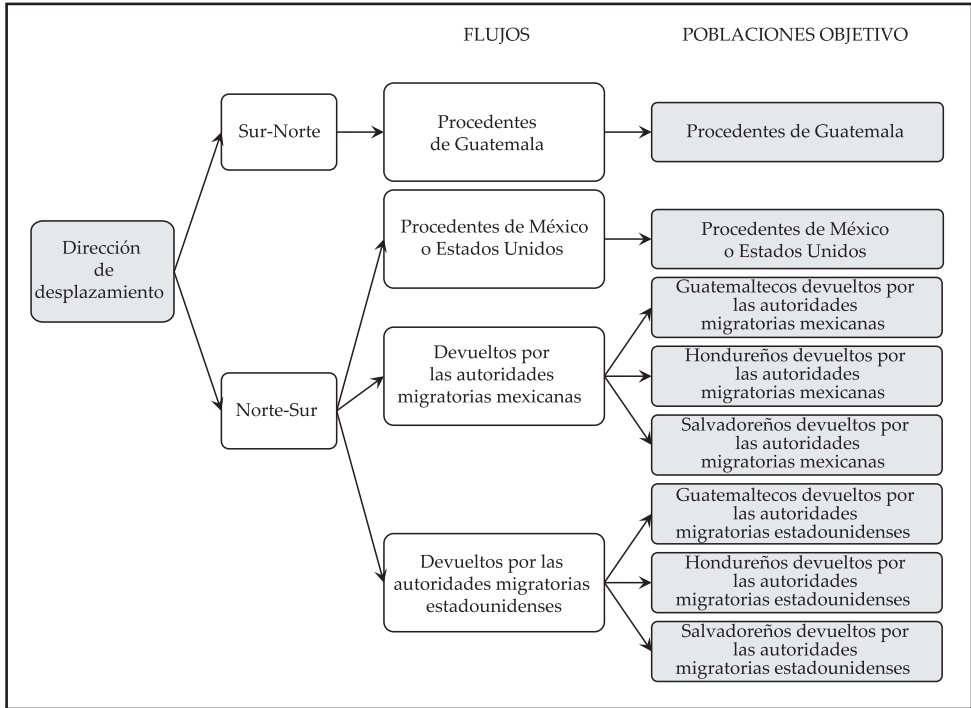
FLUJOS

POBLACIONES OBJETIVO

Dirección de desplazamiento

Sur-Norte

Procedentes de Guatemala

Procedentes de Guatemala

Norte-Sur

Procedentes de México o Estados Unidos

Procedentes de México o Estados Unidos

Devueltos por las autoridades migratorias mexicanas

Guatemaltecos devueltos por las autoridades migratorias mexicanas

Hondureños devueltos por las autoridades migratorias mexicanas

Salvadoreños devueltos por las autoridades migratorias mexicanas

Devueltos por las autoridades migratorias estadounidenses

Guatemaltecos devueltos por las autoridades migratorias estadounidenses

Hondureños devueltos por las autoridades migratorias estadounidenses

Salvadoreños devueltos por las autoridades migratorias estadounidenses